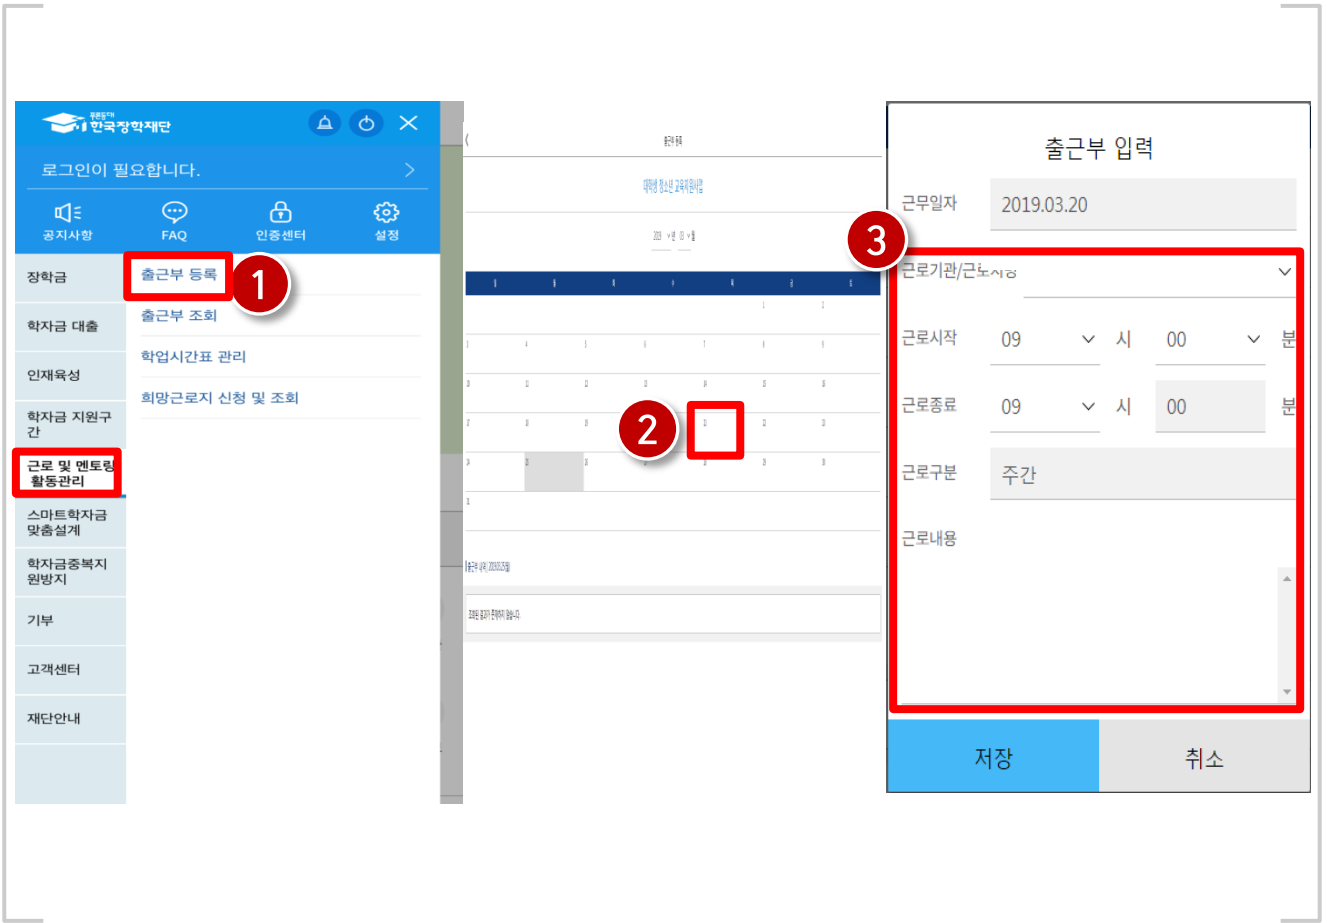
한국장학재단

로그인이 필요합니다.

공지사항
FAQ
인증센터
설정

장학금
학자금 대출
인재육성
학자금 지원구간
근로 및 멘토링 활동관리
스마트학자금 맞춤설계
학자금중복지원방지
기부
고객센터
재단안내

출근부 등록
1
출근부 조회
학업시간표 관리
희망근로지 신청 및 조회

출근부 등록
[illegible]
2019
2

출근부 입력
근무일자 2019.03.20
3
근로기관/근로시정
근로시작 09 시 00 분
근로종료 09 시 00 분
근로구분 주간
근로내용
저장
취소